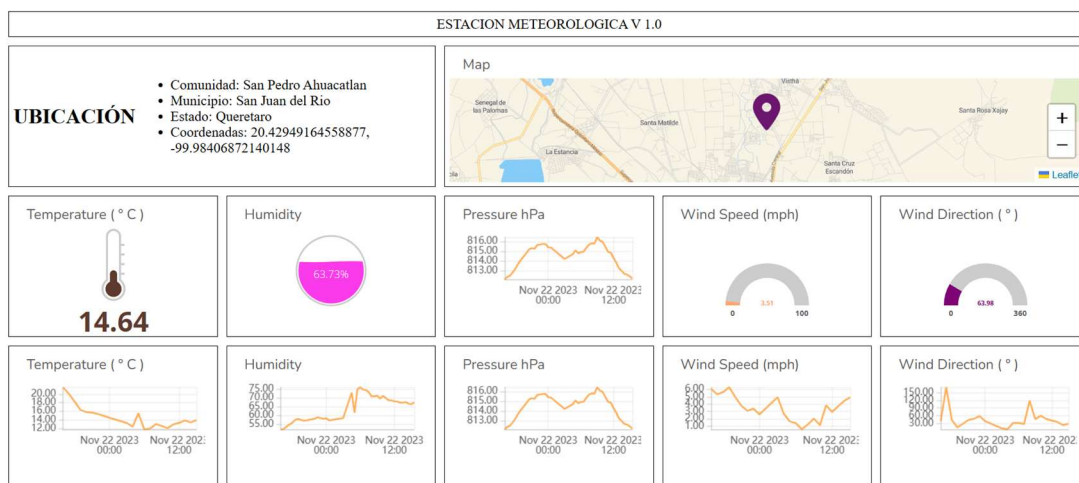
ESTACION METEOROLOGICA V 1.0

UBICACIÓN

- Comunidad: San Pedro Ahuacatlan
- Municipio: San Juan del Rio
- Estado: Queretaro
- Coordenadas: 20.42949164558877, -99.98406872140148

Map

Senegal de las Palomas
Santa Matilde
La Estancia
Santa Rosa Xajay
Santa Cruz Escandón
+
−
Leaflet

Temperature ( ° C )
14.64

Humidity
63.73%

Pressure hPa
816.00
815.00
814.00
813.00
Nov 22 2023 00:00
Nov 22 2023 12:00

Wind Speed (mph)
0
3.51
100

Wind Direction ( ° )
0
63.98
360

Temperature ( ° C )
20.00
18.00
16.00
14.00
12.00
Nov 22 2023 00:00
Nov 22 2023 12:00

Humidity
75.00
70.00
65.00
60.00
55.00
Nov 22 2023 00:00
Nov 22 2023 12:00

Pressure hPa
816.00
815.00
814.00
813.00
Nov 22 2023 00:00
Nov 22 2023 12:00

Wind Speed (mph)
6.00
5.00
4.00
3.00
2.00
1.00
Nov 22 2023 00:00
Nov 22 2023 12:00

Wind Direction ( ° )
150.00
120.00
90.00
60.00
30.00
Nov 22 2023 00:00
Nov 22 2023 12:00